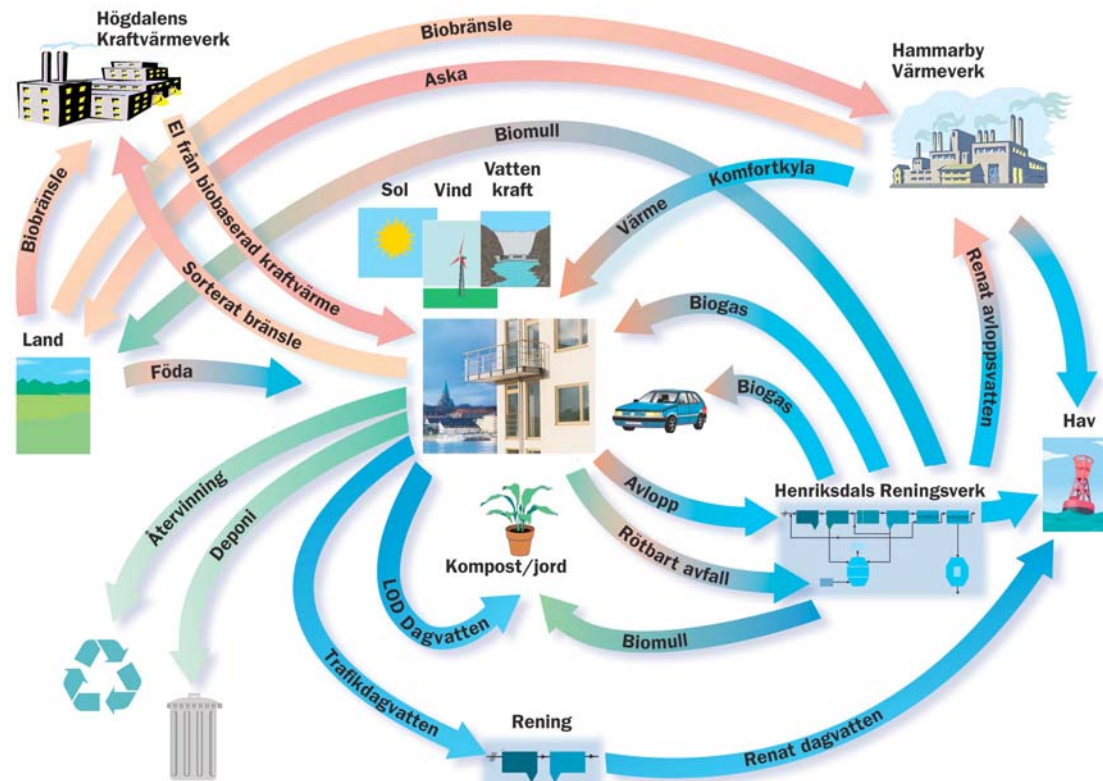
Högdalens Kraftvärmeverk

Biobränsle

Aska

Hammarby Värmeverk

Biomull

El från biobaserad kraftvärme

Biobränsle

Sol

Vind

Vatten kraft

Komfortkyla

Värme

Sorterat bränsle

Renat avloppsvatten

Biogas

Land

Föda

Biogas

Hav

Återvinning

Deponi

Avlopp

Henriksdals Reningsverk

Rötbart avfall

Kompost/jord

LOD Dagvatten

Biomull

Trafikdagvatten

Rening

Renat dagvatten